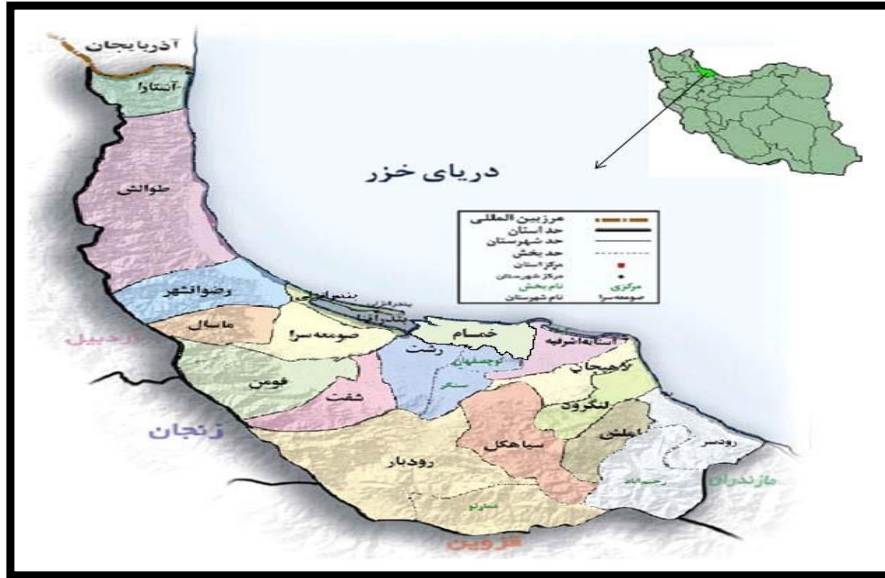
آذربایجان
آستارا
دریای خزر
مرزبین المللی
حد استان
حد شهرستان
حد بخش
مرکز استان
مرکز شهرستان
نام بخش
نام شهرستان
مرکزی
صومعه‌سرا
طوالش
رضوانشهر
بندرانزلی
ماسال
صومعه‌سرا
خمام
آستانه‌اشرفیه
رشت
کوچصفهان
سنگر
لاهیجان
اردبیل
فومن
شفت
لنگرود
زنجان
املش
رودسر
سیاهکل
رودبار
رحیم‌آباد
مازندران
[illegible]
قزوین